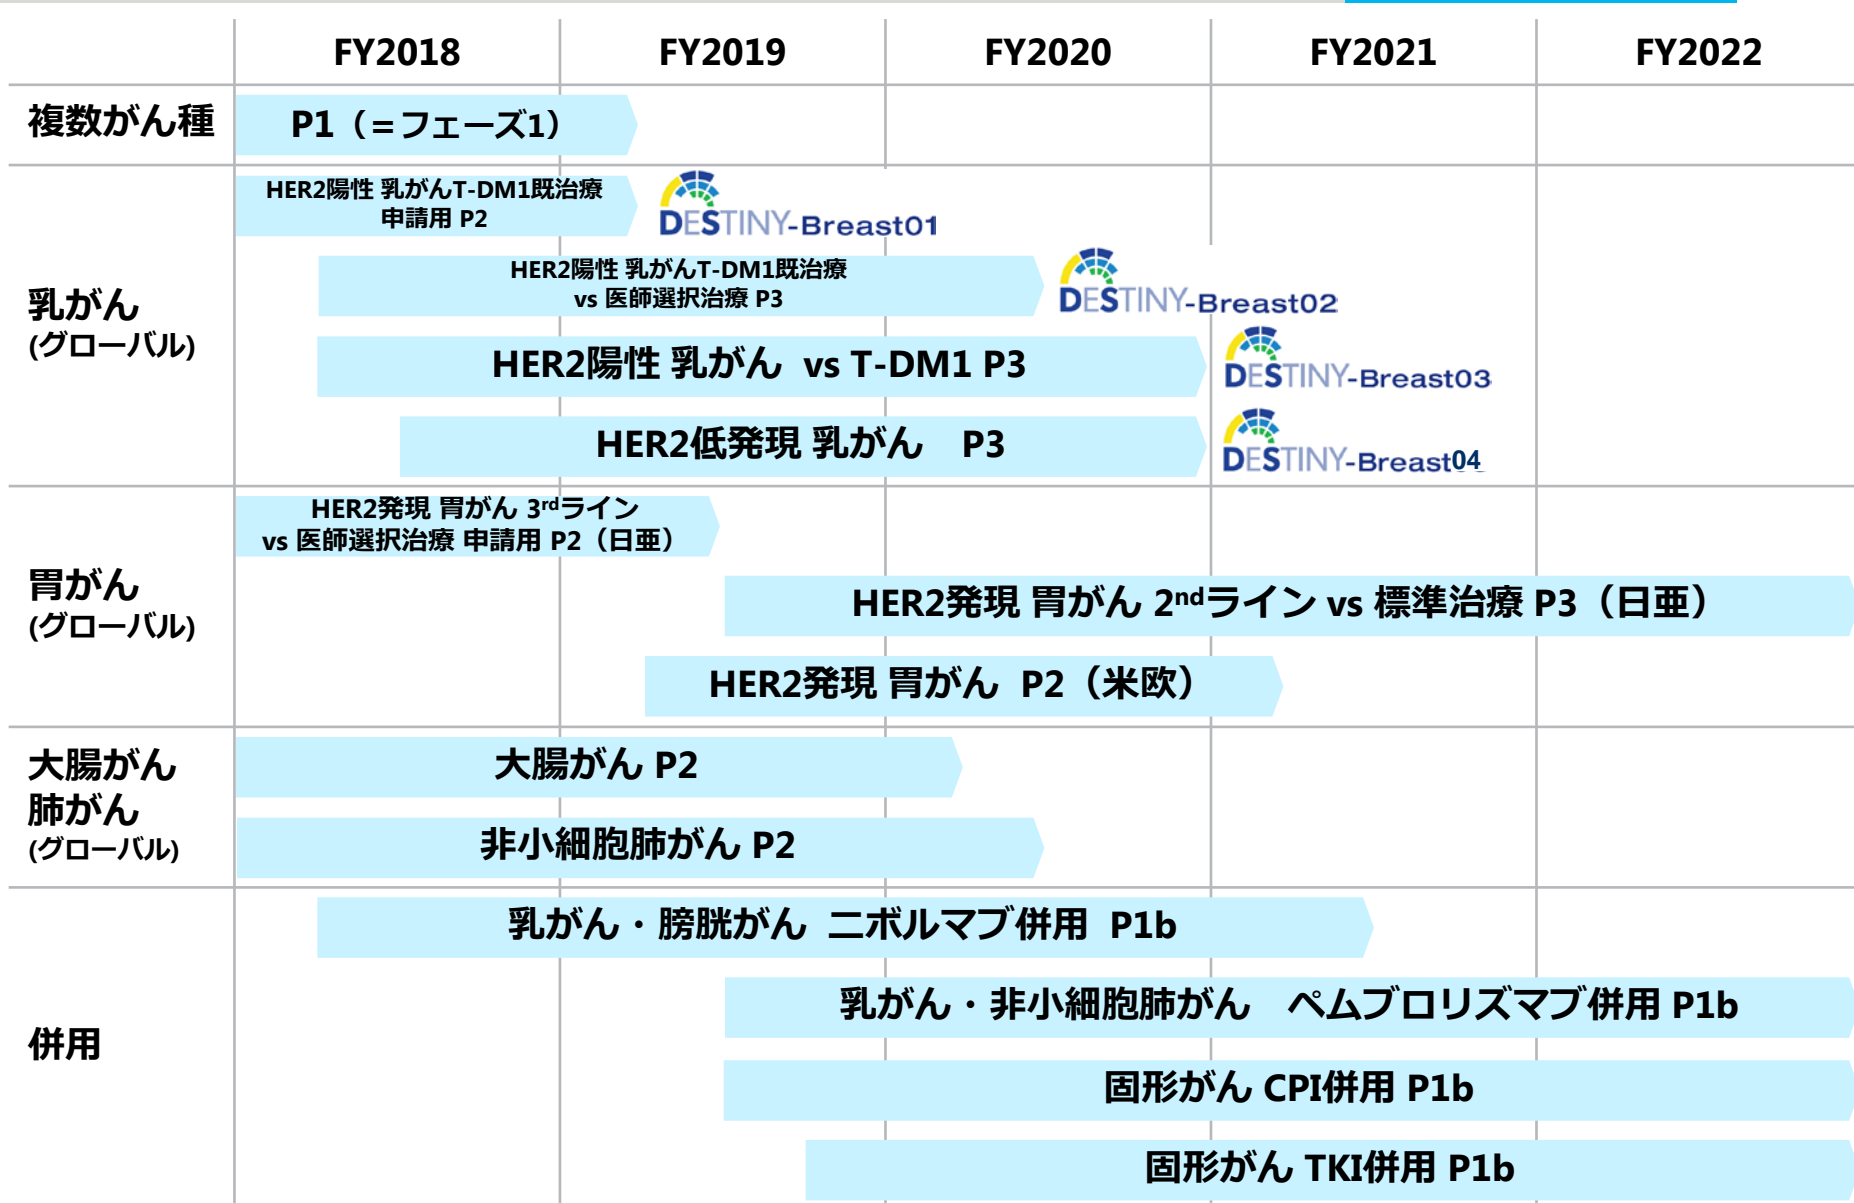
| | FY2018 | FY2019 | FY2020 | FY2021 | FY2022 |
|---|---|---|---|---|---|
| 複数がん種 | P1（＝フェーズ1） | | | | |
| 乳がん (グローバル) | HER2陽性 乳がんT-DM1既治療 申請用 P2 DESTINY-Breast01 | | | | |
| | HER2陽性 乳がんT-DM1既治療 vs 医師選択治療 P3 DESTINY-Breast02 | | | | |
| | HER2陽性 乳がん vs T-DM1 P3 DESTINY-Breast03 | | | | |
| | HER2低発現 乳がん P3 DESTINY-Breast04 | | | | |
| 胃がん (グローバル) | HER2発現 胃がん 3$^{rd}$ライン vs 医師選択治療 申請用 P2（日亜） | | | | |
| | HER2発現 胃がん 2$^{nd}$ライン vs 標準治療 P3（日亜） | | | | |
| | HER2発現 胃がん P2（米欧） | | | | |
| 大腸がん 肺がん (グローバル) | 大腸がん P2 | | | | |
| | 非小細胞肺がん P2 | | | | |
| 併用 | 乳がん・膀胱がん ニボルマブ併用 P1b | | | | |
| | 乳がん・非小細胞肺がん ペムブロリズマブ併用 P1b | | | | |
| | 固形がん CPI併用 P1b | | | | |
| | 固形がん TKI併用 P1b | | | | |